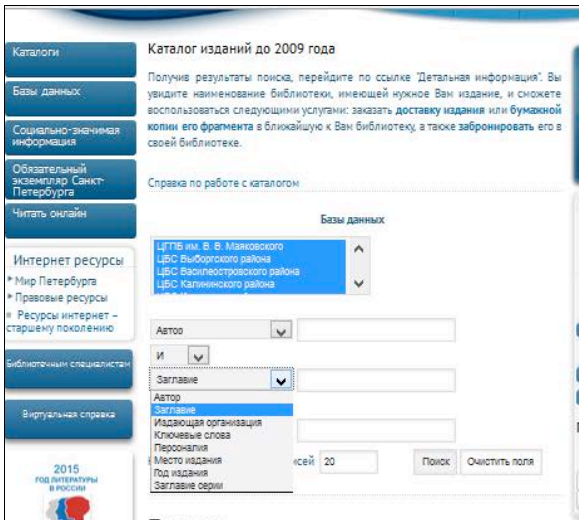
Каталоги

Базы данных

Социально-значимая информация

Обязательный экземпляр Санкт-Петербурга

Читать онлайн

Интернет ресурсы

* Мир Петербурга
* Правовые ресурсы
* Ресурсы интернет – старшему поколению

Библиотечным специалистам

Виртуальная справка

2015
ГОД ЛИТЕРАТУРЫ
В РОССИИ

Каталог изданий до 2009 года

Получив результаты поиска, перейдите по ссылке "Детальная информация". Вы увидите наименование библиотеки, имеющей нужное Вам издание, и сможете воспользоваться следующими услугами: заказать доставку издания или бумажной копии его фрагмента в ближайшую к Вам библиотеку, а также забронировать его в своей библиотеке.

Справка по работе с каталогом

Базы данных

ЦГПБ им. В. В. Маяковского
ЦБС Выборгского района
ЦБС Василеостровского района
ЦБС Калининского района

Автор

И

Заглавие

Автор
Заглавие
Издающая организация
Ключевые слова
Персоналия
Место издания
Год издания
Заглавие серии

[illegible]исей 20

Поиск Очистить поля